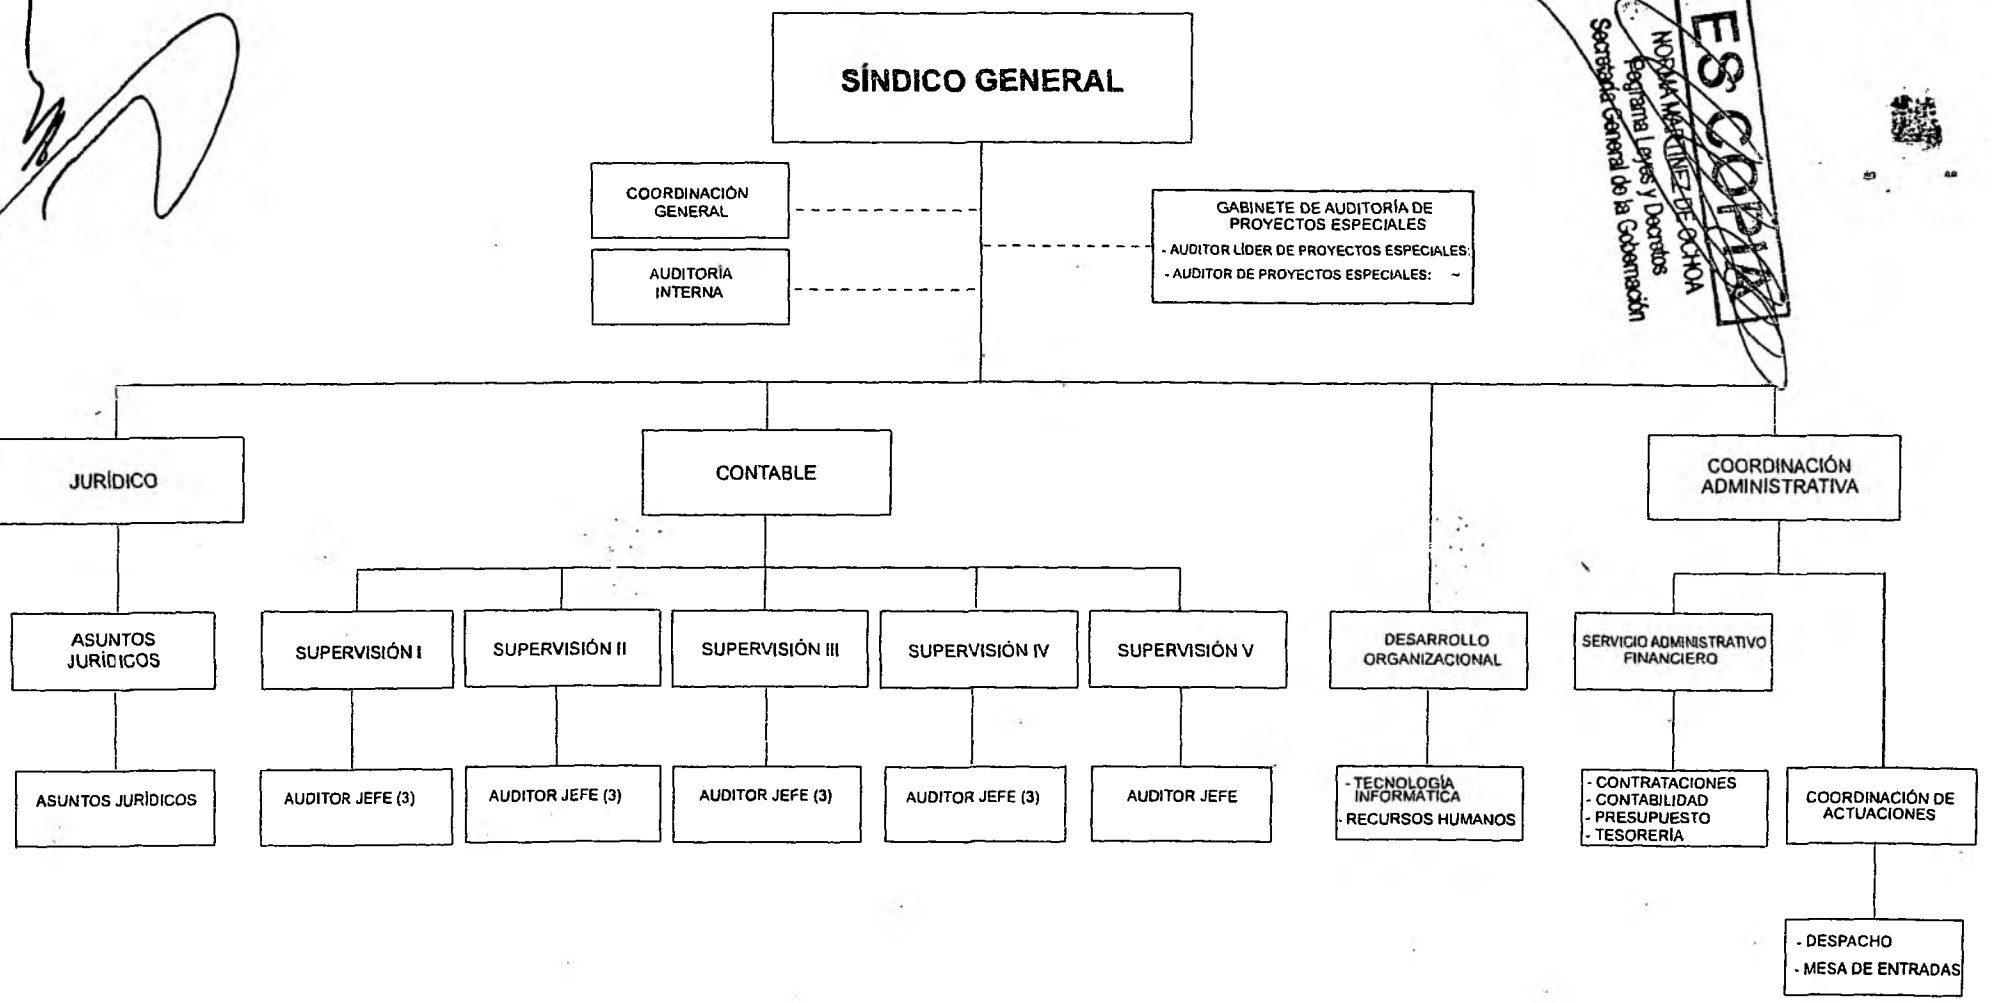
SÍNDICO GENERAL

COORDINACIÓN GENERAL

AUDITORÍA INTERNA

GABINETE DE AUDITORÍA DE PROYECTOS ESPECIALES
- AUDITOR LÍDER DE PROYECTOS ESPECIALES:
- AUDITOR DE PROYECTOS ESPECIALES: ~

ES COPIA
NORMA MARTÍNEZ DE OCHOA
Programa Leyes y Decretos
Secretaría General de la Gobernación

JURÍDICO

CONTABLE

COORDINACIÓN ADMINISTRATIVA

ASUNTOS JURÍDICOS

SUPERVISIÓN I

SUPERVISIÓN II

SUPERVISIÓN III

SUPERVISIÓN IV

SUPERVISIÓN V

DESARROLLO ORGANIZACIONAL

SERVICIO ADMINISTRATIVO FINANCIERO

ASUNTOS JURÍDICOS

AUDITOR JEFE (3)

AUDITOR JEFE (3)

AUDITOR JEFE (3)

AUDITOR JEFE (3)

AUDITOR JEFE

- TECNOLOGÍA INFORMÁTICA
- RECURSOS HUMANOS

- CONTRATACIONES
- CONTABILIDAD
- PRESUPUESTO
- TESORERÍA

COORDINACIÓN DE ACTUACIONES

- DESPACHO
- MESA DE ENTRADAS